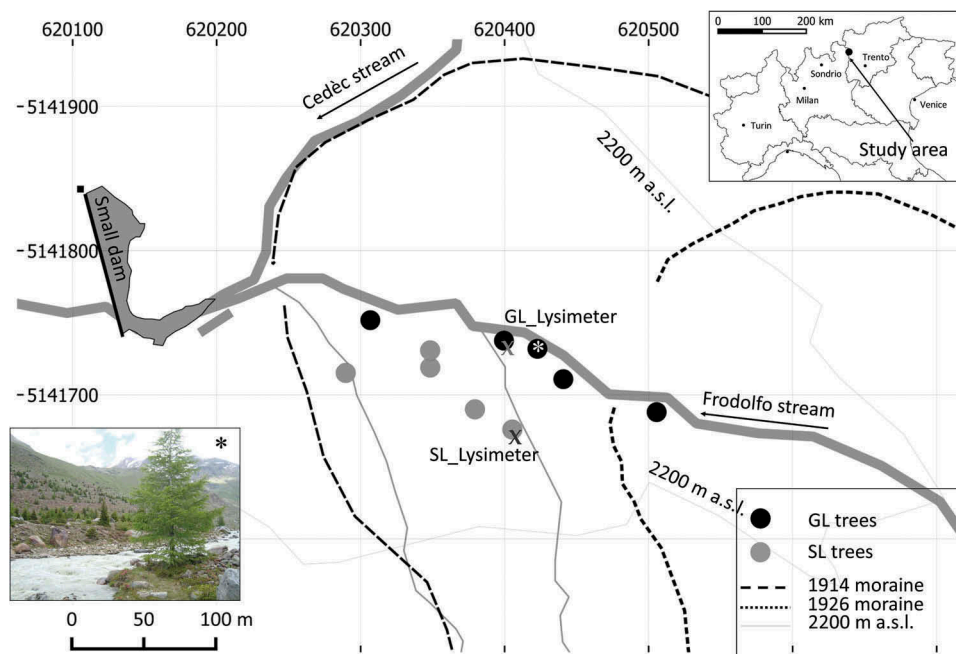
620100 620200 620300 620400 620500

Cedèc stream

-5141900

-5141800

-5141700

Small dam

2200 m a.s.l.

GL_Lysimeter

*

x

x

SL_Lysimeter

Frodolfo stream

2200 m a.s.l.

0 100 200 km

Trento

Sondrio

Milan

Venice

Turin

Study area

*

0 50 100 m

GL trees

SL trees

1914 moraine

1926 moraine

2200 m a.s.l.